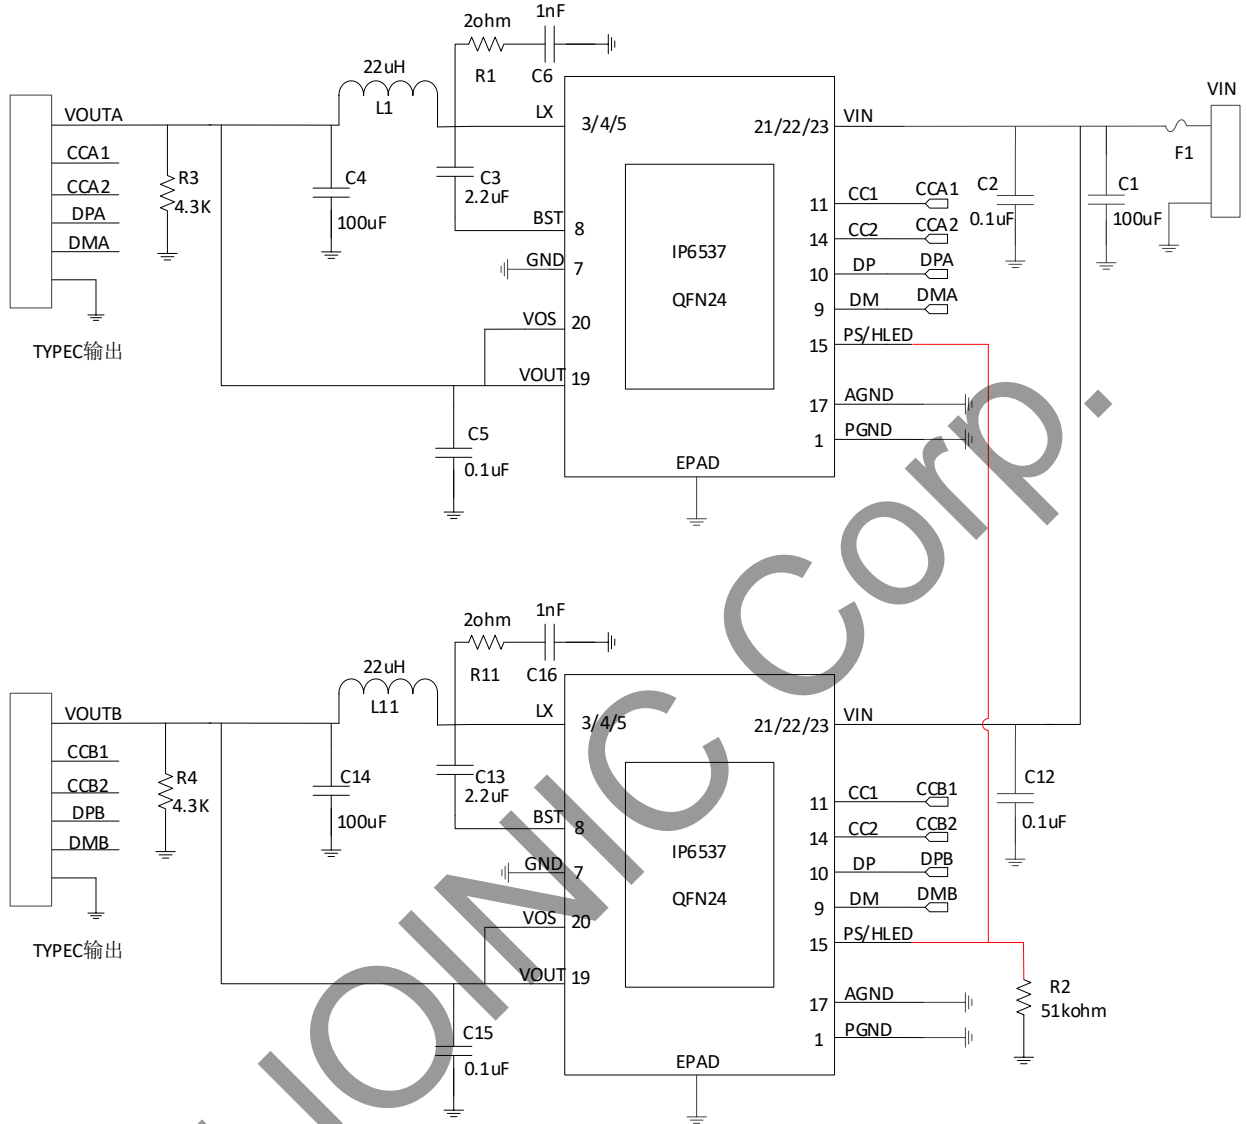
2ohm
1nF
R1
C6
22uH
L1
VOUTA
CCA1
CCA2
DPA
DMA
R3
4.3K
C4
100uF
C3
2.2uF
LX
3/4/5
21/22/23
VIN
VIN
F1
BST
8
GND
7
VOS
20
VOUT
19
IP6537
QFN24
11
CC1
CCA1
14
CC2
CCA2
10
DP
DPA
9
DM
DMA
15
PS/HLED
17
AGND
1
PGND
EPAD
C2
0.1uF
C1
100uF
C5
0.1uF
TYPEC输出

2ohm
1nF
R11
C16
22uH
L11
VOUTB
CCB1
CCB2
DPB
DMB
R4
4.3K
C14
100uF
C13
2.2uF
LX
3/4/5
21/22/23
VIN
BST
8
GND
7
VOS
20
VOUT
19
IP6537
QFN24
11
CC1
CCB1
14
CC2
CCB2
10
DP
DPB
9
DM
DMB
15
PS/HLED
17
AGND
1
PGND
EPAD
C12
0.1uF
R2
51kohm
C15
0.1uF
TYPEC输出

INJOINIC Corp.